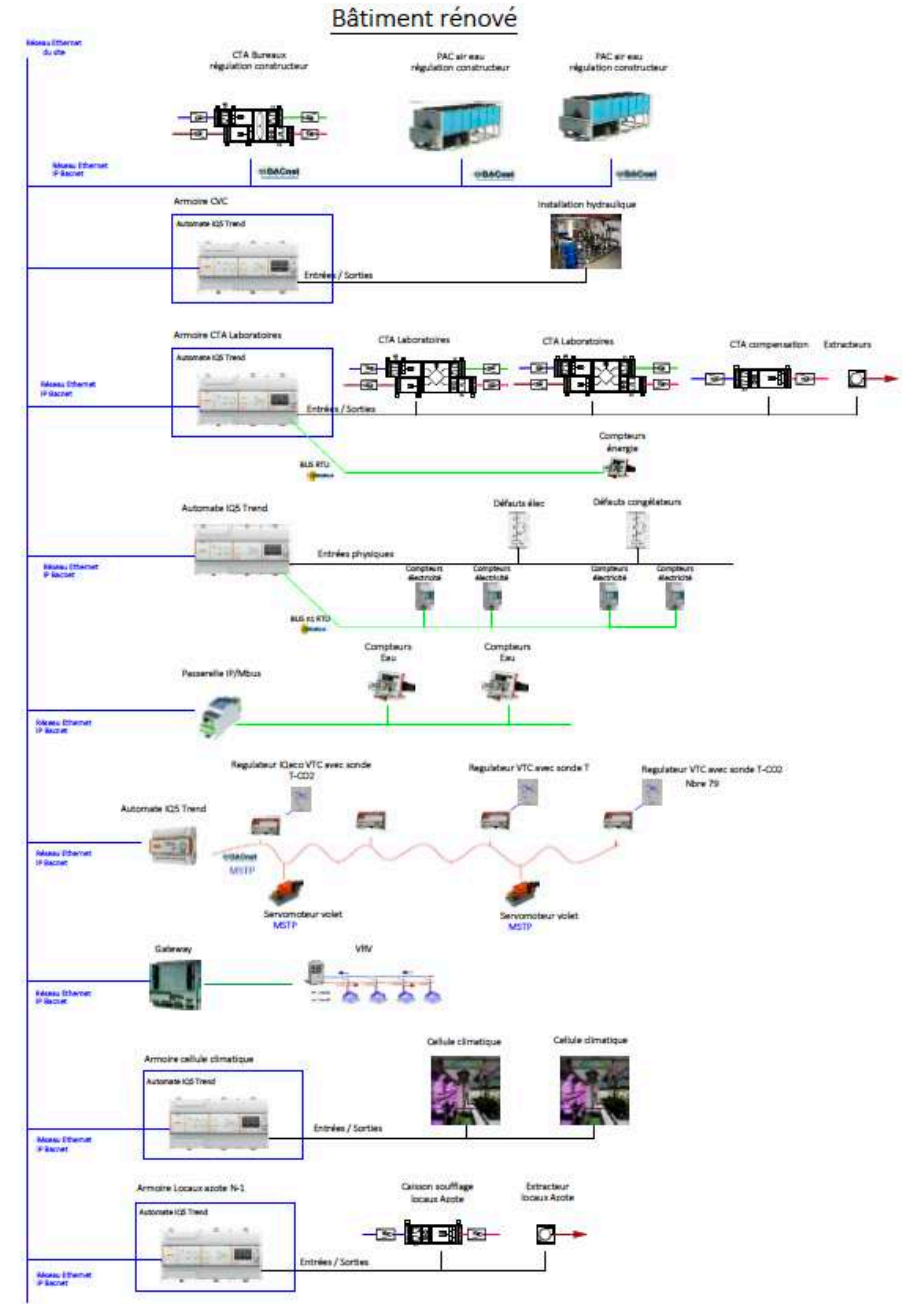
Bâtiment rénové

Réseau Ethernet du site

CTA Bureaux régulation constructeur

PAC air eau régulation constructeur

PAC air eau régulation constructeur

Réseau Ethernet IP Bacnet

BACnet

BACnet

BACnet

Armoire CVC

Automate IQ5 Trend

Installation hydraulique

Entrées / Sorties

Armoire CTA Laboratoires

Automate IQ5 Trend

CTA Laboratoires

CTA Laboratoires

CTA compensation

Extracteurs

Réseau Ethernet IP Bacnet

Entrées / Sorties

Compteurs énergie

BUS RTU

Automate IQ5 Trend

Défauts élec

Défauts congélateurs

Entrées physiques

Réseau Ethernet IP Bacnet

Compteurs électricité

Compteurs électricité

Compteurs électricité

Compteurs électricité

BUS RS RTU

Compteurs Eau

Compteurs Eau

Passerelle IP/Mbus

Réseau Ethernet IP Bacnet

Regulateur IQeco VTC avec sonde T-CO2

Regulateur VTC avec sonde T

Regulateur VTC avec sonde T-CO2 Nbre 79

Automate IQ5 Trend

Réseau Ethernet IP Bacnet

BACnet MSTP

Servomoteur volet MSTP

Servomoteur volet MSTP

Gateway

VRV

Réseau Ethernet IP Bacnet

Armoire cellule climatique

Automate IQ5 Trend

Cellule climatique

Cellule climatique

Entrées / Sorties

Réseau Ethernet IP Bacnet

Armoire Locaux azote N-1

Automate IQ5 Trend

Caisson soufflage locaux Azote

Extracteur locaux Azote

Entrées / Sorties

Réseau Ethernet IP Bacnet